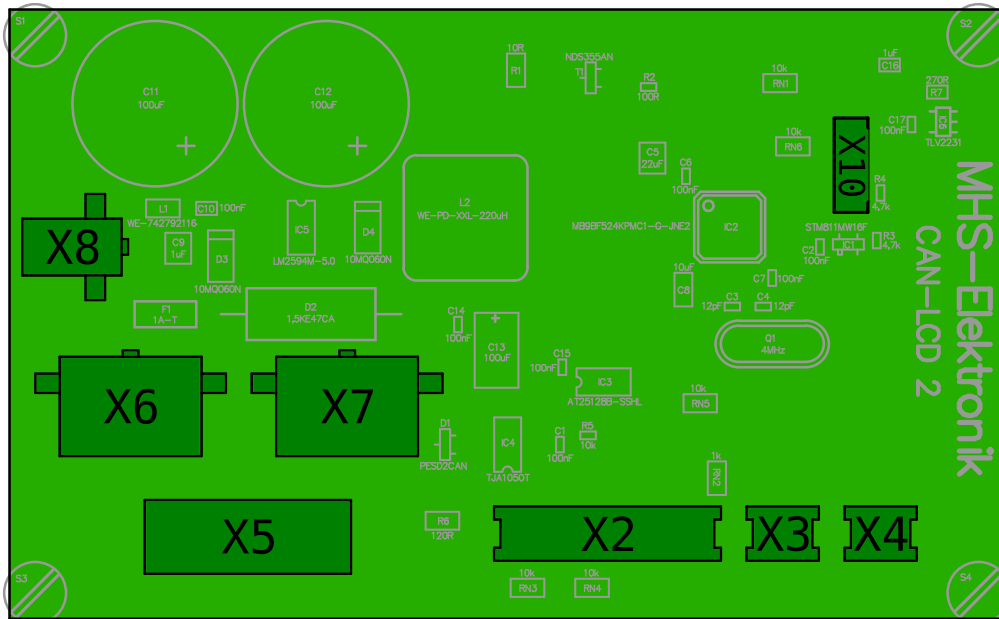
S1
S2
S3
S4
C11
100uF
C12
100uF
10R
R1
NDS355AN
T1
R2
100R
10k
RN1
1uF
C16
270R
R7
C17
100nF
C9
TLY2231
10k
RN6
X10
R4
4,7k
C5
22uF
C6
100nF
L2
WE-PD-XXL-220uH
IC5
LM2594M-5.0
D4
10MQ060N
L1
WE-742792116
C10
100nF
X8
C9
1uF
D3
10MQ060N
MB9BF524KPMC1-G-JNE2
IC2
STM811MW16F
C2
100nF
C1
R3
4,7k
MHS-Elektronik
CAN-LCD 2
10uF
C8
C7
100nF
12pF
C3
C4
12pF
F1
1A-T
D2
1,5KE47CA
C14
100nF
C13
100uF
Q1
4MHz
C15
100nF
IC3
AT25128B-SSHL
X6
X7
10k
RN5
D1
PESD2CAN
IC4
TJA1050T
C1
100nF
R5
10k
1k
RN2
X5
R6
120R
X2
X3
X4
10k
RN3
10k
RN4